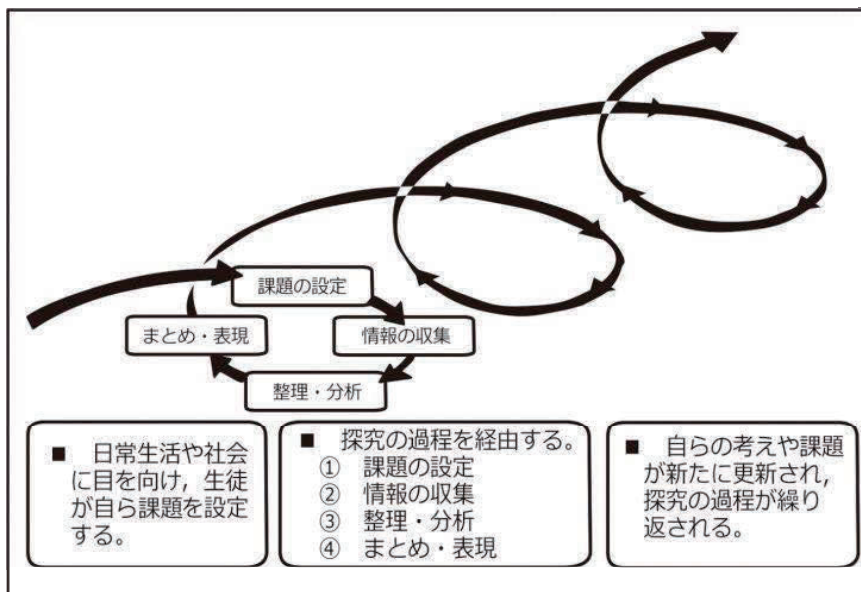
課題の設定

情報の収集

整理・分析

まとめ・表現

■ 日常生活や社会に目を向け，生徒が自ら課題を設定する。

■ 探究の過程を経由する。
① 課題の設定
② 情報の収集
③ 整理・分析
④ まとめ・表現

■ 自らの考えや課題が新たに更新され，探究の過程が繰り返される。